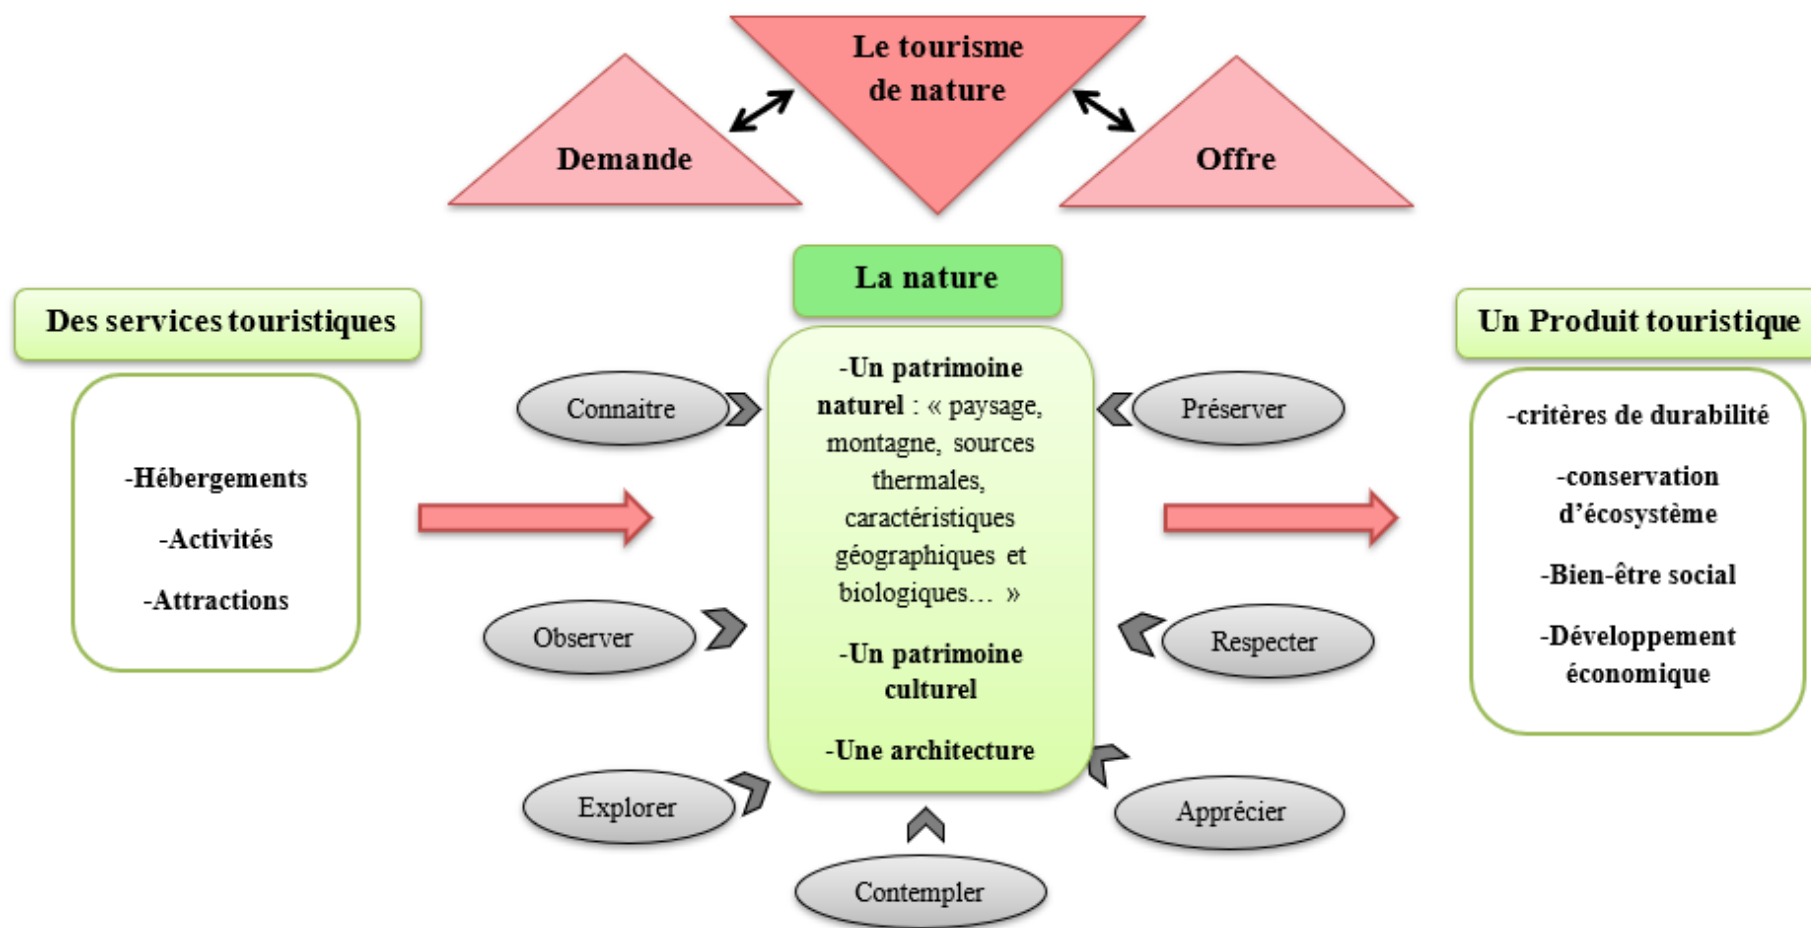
Le tourisme de nature

Demande

Offre

La nature

Des services touristiques

-Hébergements

-Activités

-Attractions

Connaitre

Observer

Explorer

Contempler

-Un patrimoine naturel : « paysage, montagne, sources thermales, caractéristiques géographiques et biologiques… »

-Un patrimoine culturel

-Une architecture

Préserver

Respecter

Apprécier

Un Produit touristique

-critères de durabilité

-conservation d'écosystème

-Bien-être social

-Développement économique